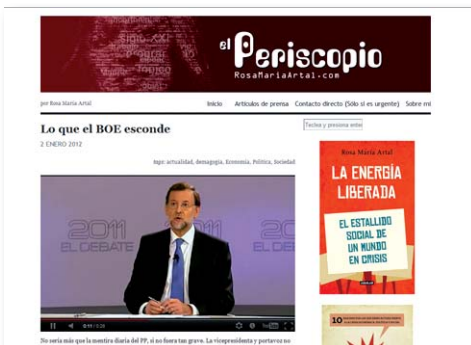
el Periscopio
RosaMariaArtal.com

por Rosa María Artal

Inicio Artículos de prensa Contacto directo (Sólo si es urgente) Sobre mí

Lo que el BOE esconde

2 ENERO 2012

tags: actualidad, demagogia, Economía, Política, Sociedad

Teclea y presiona ente

2011 EL DEBATE

20

Rosa María Artal

LA ENERGÍA LIBERADA

EL ESTALLIDO SOCIAL DE UN MUNDO EN CRISIS

No sería más que la mentira diaria del PP, si no fuera tan grave. La vicepresidenta y portavoz no

10